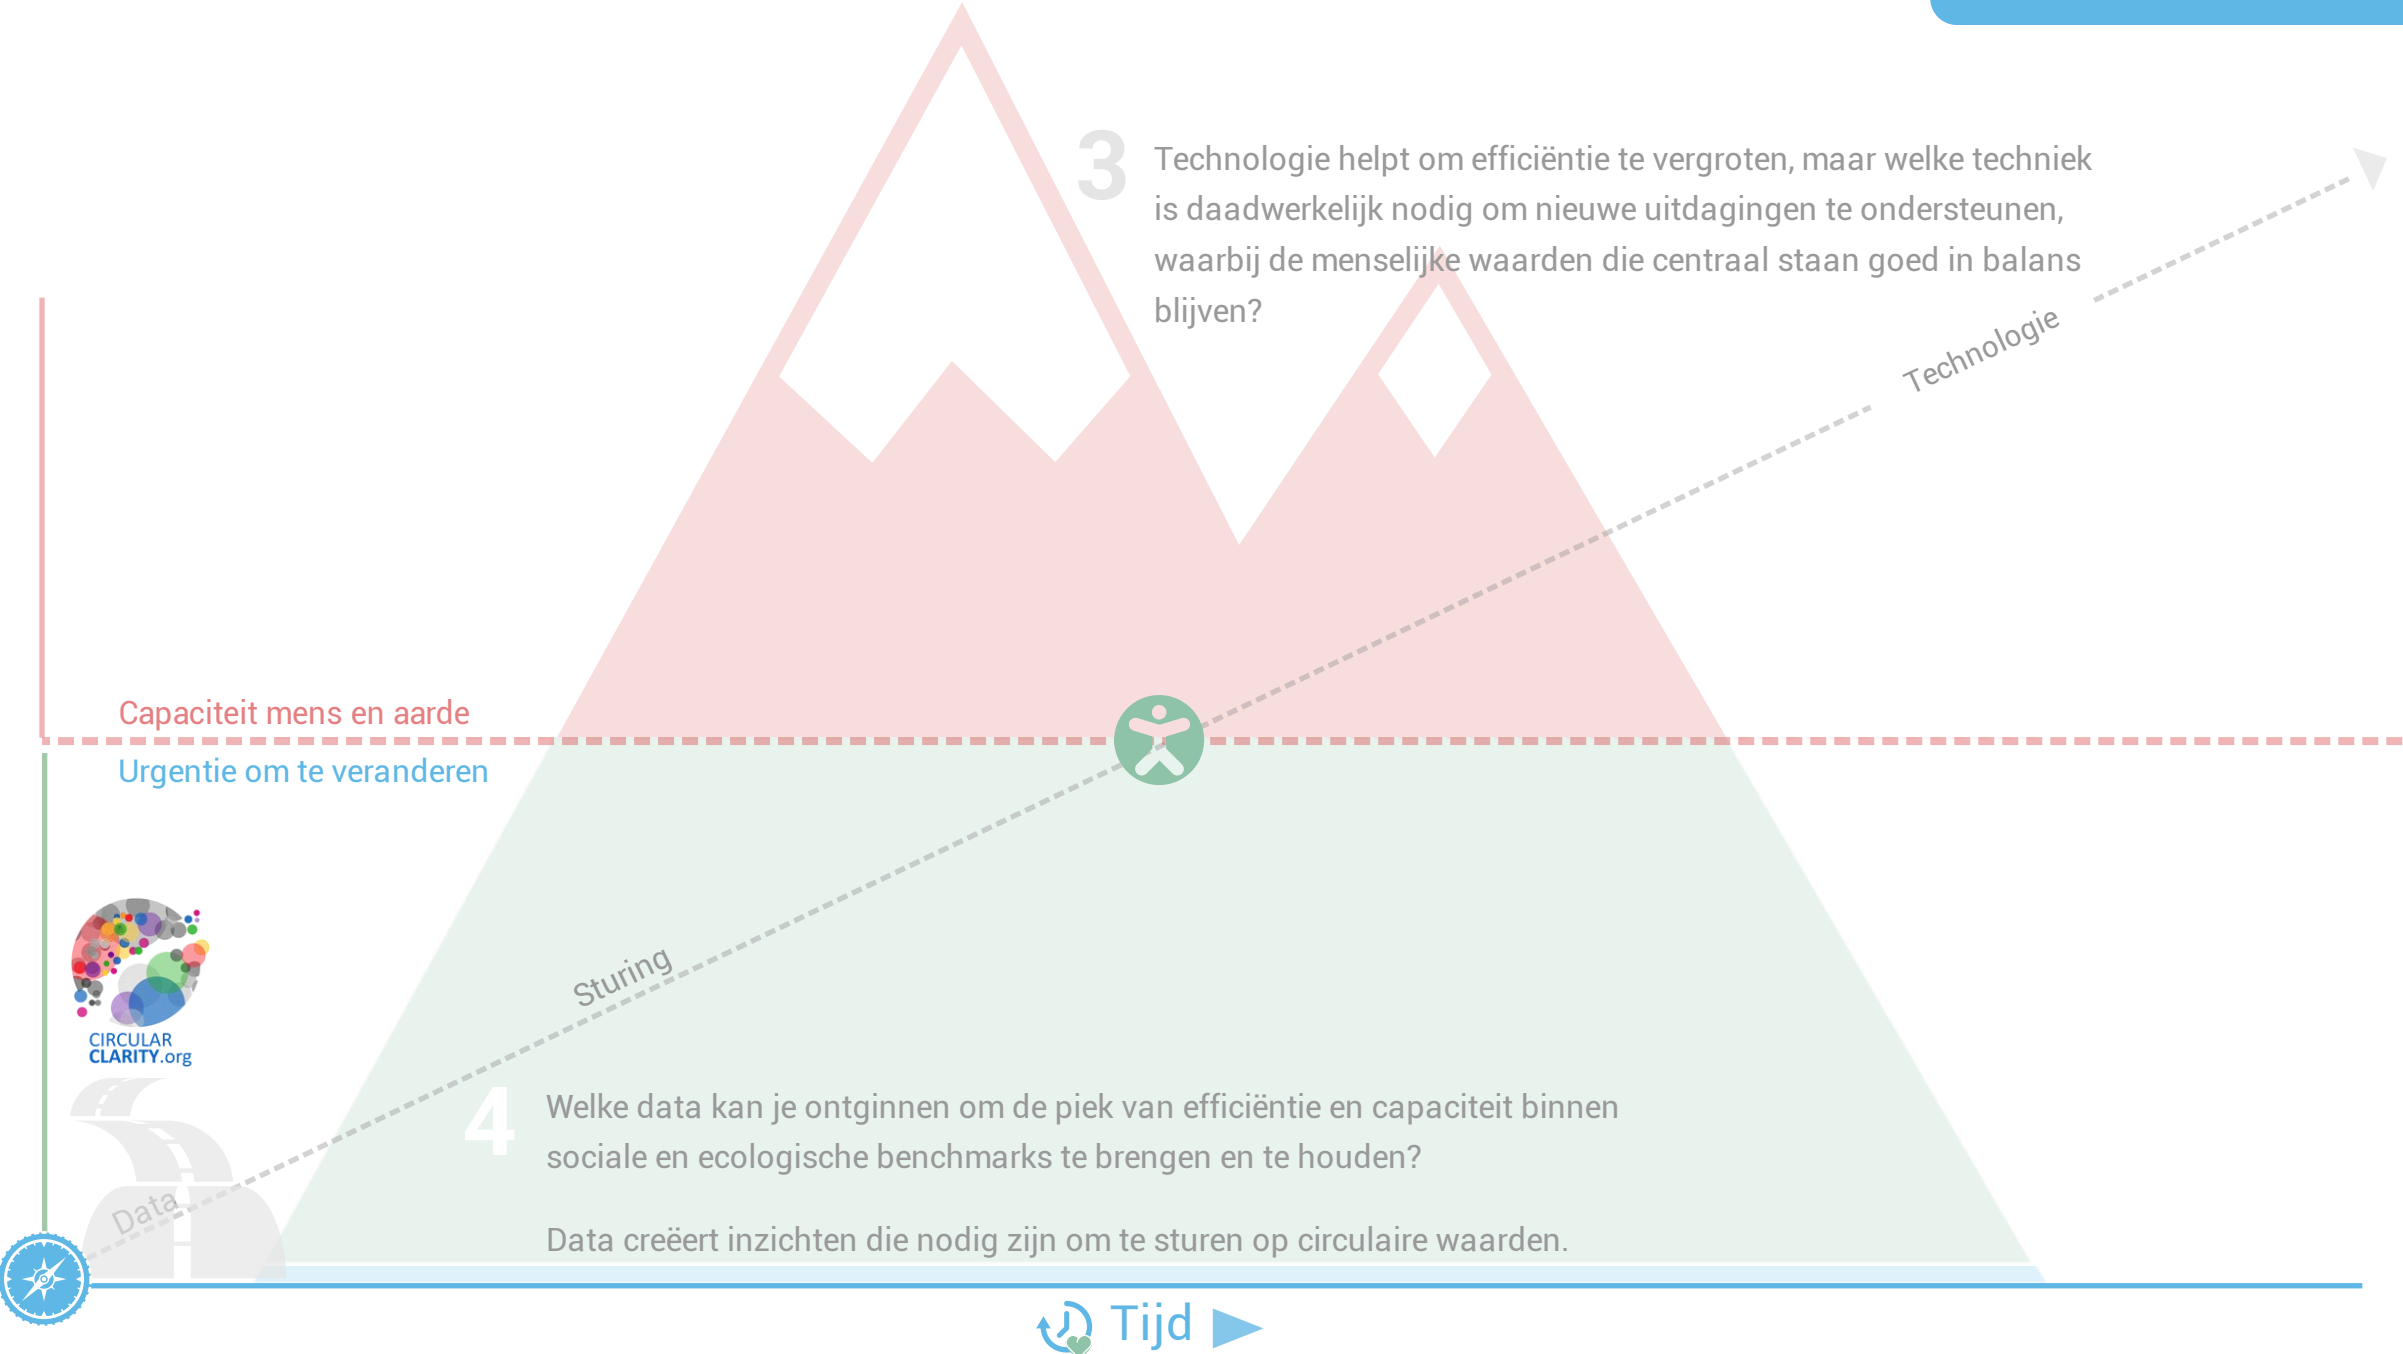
3 Technologie helpt om efficiëntie te vergroten, maar welke techniek is daadwerkelijk nodig om nieuwe uitdagingen te ondersteunen, waarbij de menselijke waarden die centraal staan goed in balans blijven?

Technologie

Capaciteit mens en aarde

Urgentie om te veranderen

Sturing

CIRCULAR CLARITY.org

Data

4 Welke data kan je ontginnen om de piek van efficiëntie en capaciteit binnen sociale en ecologische benchmarks te brengen en te houden?

Data creëert inzichten die nodig zijn om te sturen op circulaire waarden.

Tijd